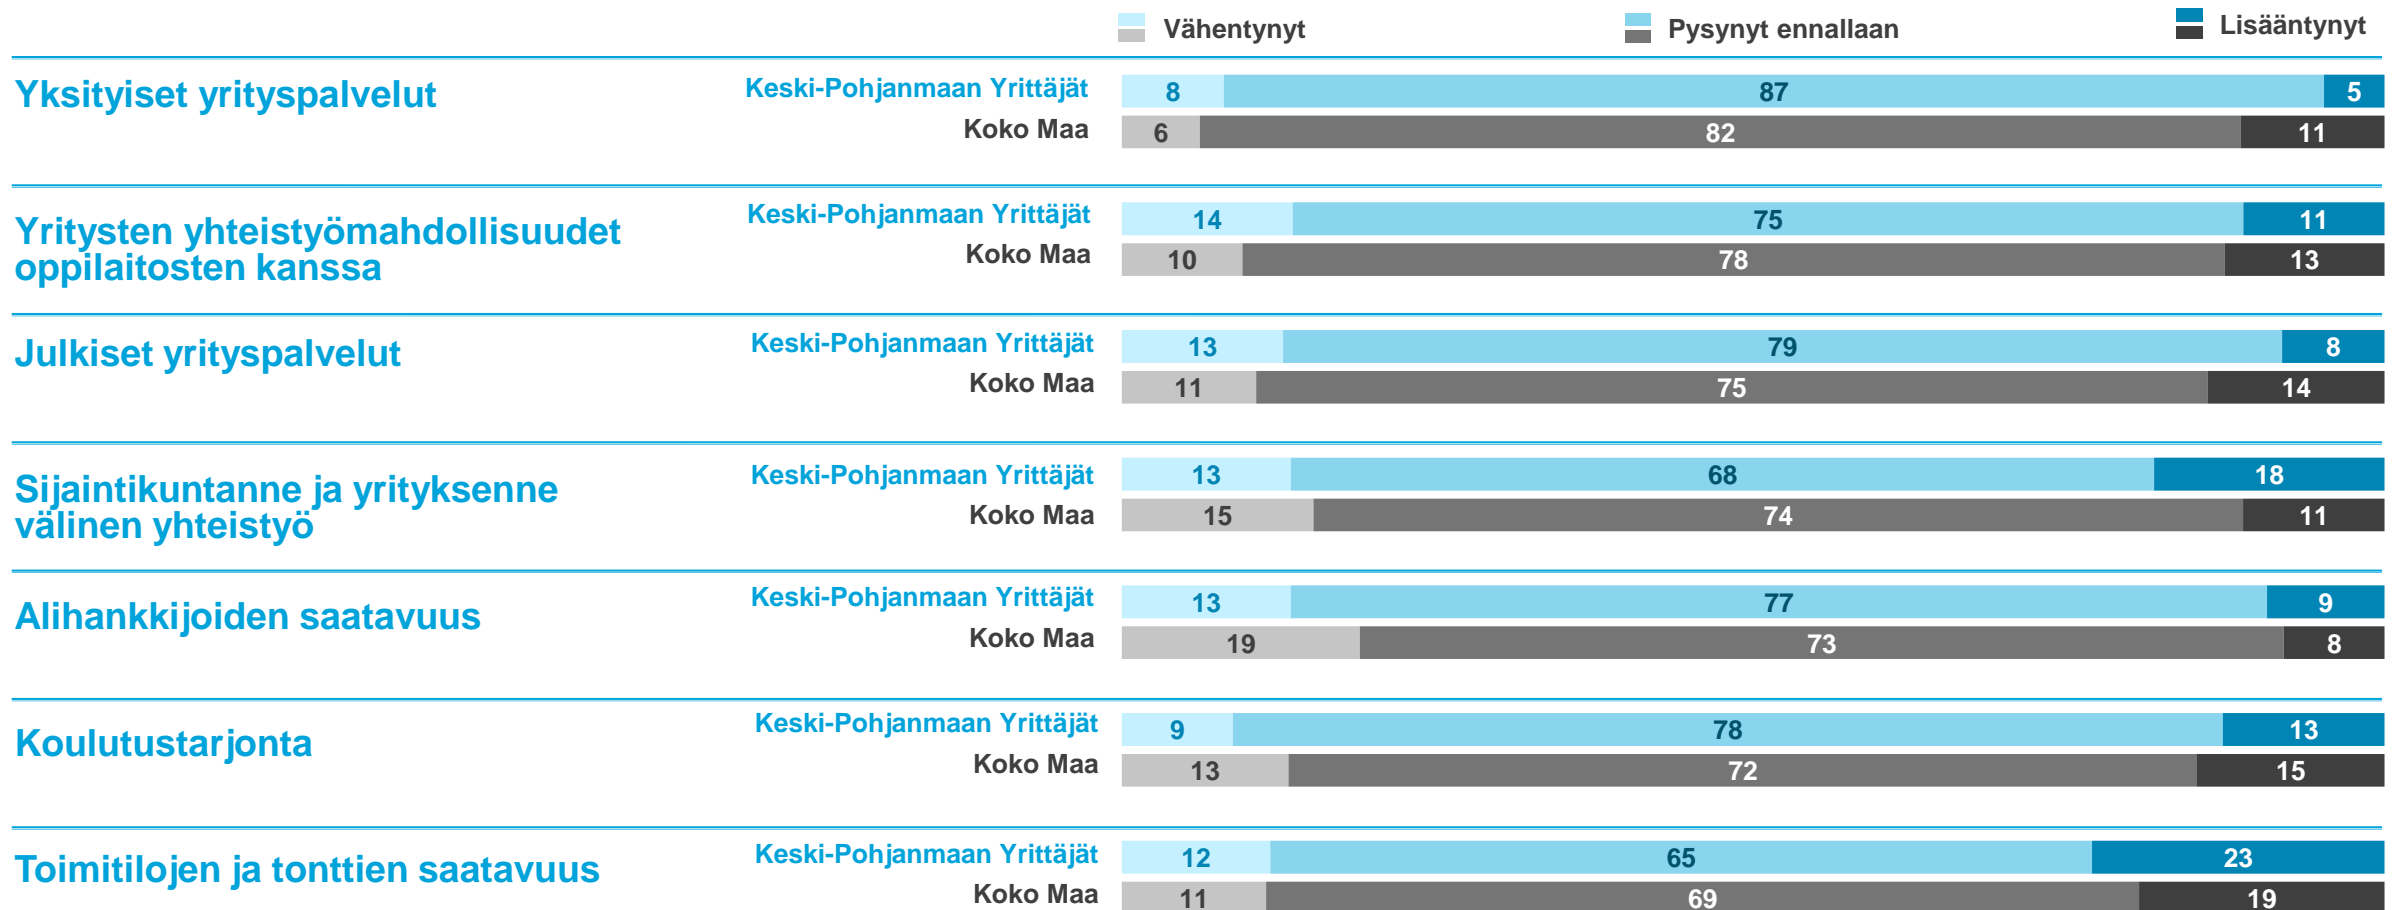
Vähentynyt Pysynyt ennallaan Lisääntynyt

| | | Vähentynyt | Pysynyt ennallaan | Lisääntynyt |
|---|---|---|---|---|
| Yksityiset yrityspalvelut | Keski-Pohjanmaan Yrittäjät | 8 | 87 | 5 |
| | Koko Maa | 6 | 82 | 11 |
| Yritysten yhteistyömahdollisuudet oppilaitosten kanssa | Keski-Pohjanmaan Yrittäjät | 14 | 75 | 11 |
| | Koko Maa | 10 | 78 | 13 |
| Julkiset yrityspalvelut | Keski-Pohjanmaan Yrittäjät | 13 | 79 | 8 |
| | Koko Maa | 11 | 75 | 14 |
| Sijaintikuntanne ja yrityksenne välinen yhteistyö | Keski-Pohjanmaan Yrittäjät | 13 | 68 | 18 |
| | Koko Maa | 15 | 74 | 11 |
| Alihankkijoiden saatavuus | Keski-Pohjanmaan Yrittäjät | 13 | 77 | 9 |
| | Koko Maa | 19 | 73 | 8 |
| Koulutustarjonta | Keski-Pohjanmaan Yrittäjät | 9 | 78 | 13 |
| | Koko Maa | 13 | 72 | 15 |
| Toimitilojen ja tonttien saatavuus | Keski-Pohjanmaan Yrittäjät | 12 | 65 | 23 |
| | Koko Maa | 11 | 69 | 19 |